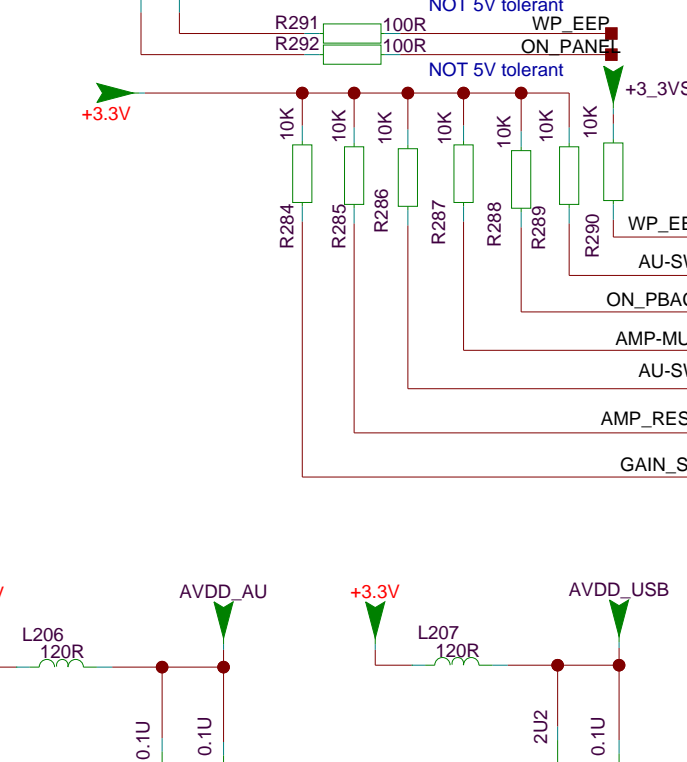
NOT 5V tolerant
R291 100R WP_EEP
R292 100R ON_PANEL
NOT 5V tolerant
+3.3V
+3_3VS
10K 10K 10K 10K 10K 10K 10K
R284 R285 R286 R287 R288 R289 R290
WP_EE
AU-SV
ON_PBA
AMP-MU
AU-SV
AMP_RES
GAIN_S
V
AVDD_AU
L206
120R
0.1U 0.1U
+3.3V
AVDD_USB
L207
120R
2U2 0.1U